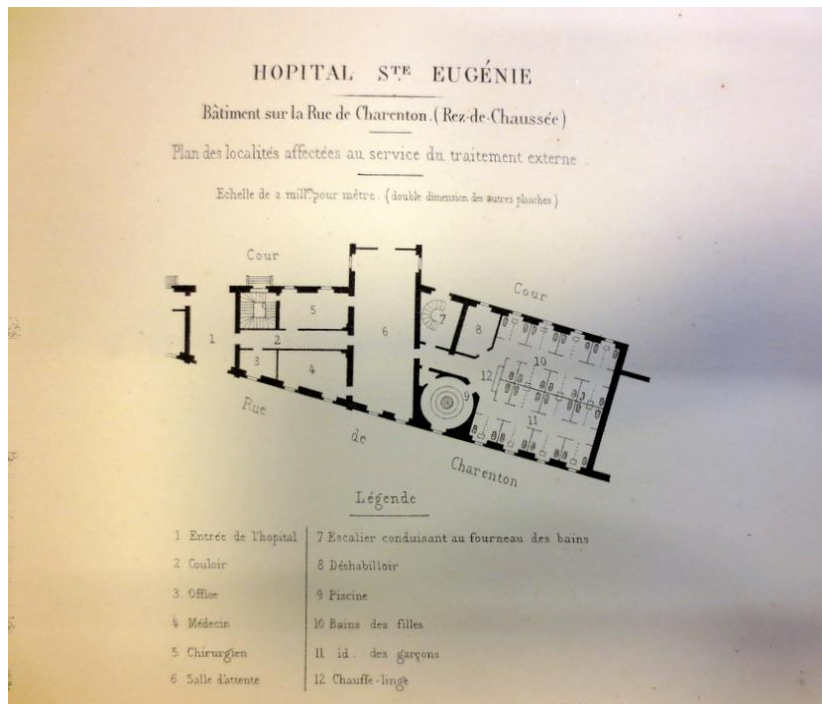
HOPITAL S$^{TE}$ EUGÉNIE

Bâtiment sur la Rue de Charenton. (Rez-de-Chaussée)

Plan des localités affectées au service du traitement externe.

Echelle de 2 mill$^{es}$ pour mètre. (double dimension des autres planches)

Cour

Cour

1 2 3 4 5 6 7 8 9 10 11 12

Rue de Charenton

Légende

1 Entrée de l'hopital
2 Couloir
3 Office
4 Médecin
5 Chirurgien
6 Salle d'attente

7 Escalier conduisant au fourneau des bains
8 Déshabilloir
9 Piscine
10 Bains des filles
11 id. des garçons
12 Chauffe-linge